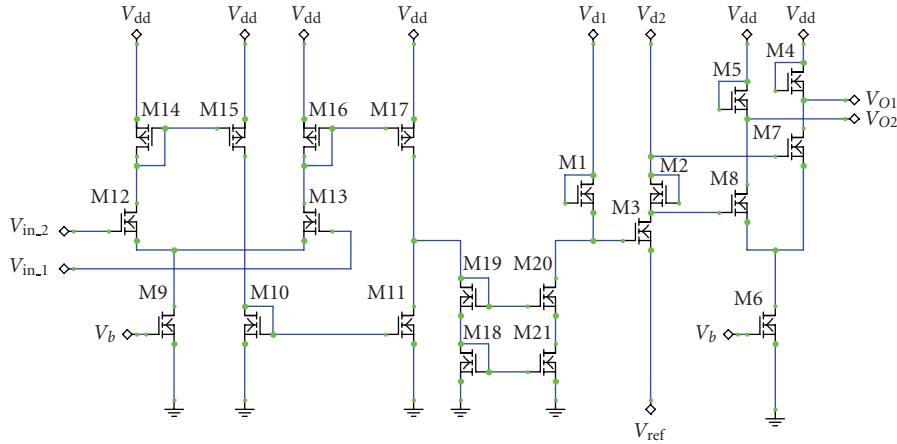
$V_{\text{dd}}$ $V_{\text{dd}}$ $V_{\text{dd}}$ $V_{\text{dd}}$ $V_{\text{d1}}$ $V_{\text{d2}}$ $V_{\text{dd}}$ $V_{\text{dd}}$

M14 M15 M16 M17 M4 M5 $V_{O1}$ $V_{O2}$ M7 M1 M2 M8 M3 M12 M13 $V_{\text{in\_2}}$ $V_{\text{in\_1}}$ M19 M20 M9 M10 M11 M6 $V_b$ M18 M21 $V_b$ $V_{\text{ref}}$